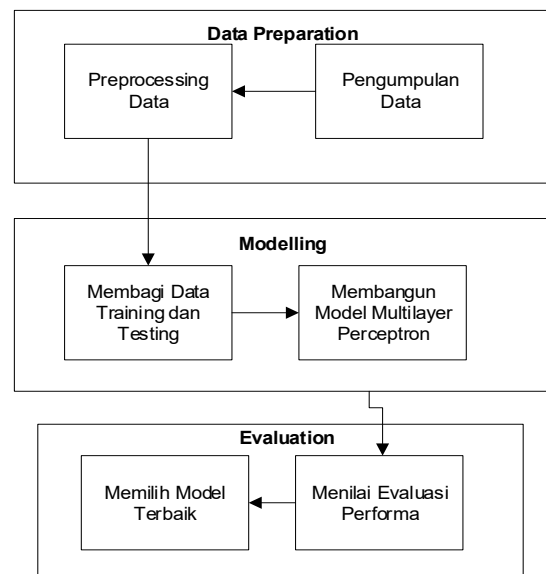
Data Preparation

Preprocessing Data

Pengumpulan Data

Modelling

Membagi Data Training dan Testing

Membangun Model Multilayer Perceptron

Evaluation

Memilih Model Terbaik

Menilai Evaluasi Performa